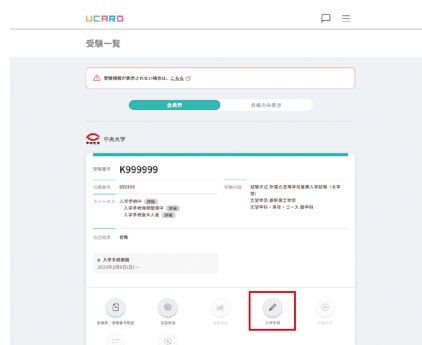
UCARO

受験一覧

受験情報が表示されない場合は、こちら

全表示　合格のみ表示

中央大学

受験番号　K999999

出願番号　999999

ステータス　入学手続中 詳細
入学手続情報登録済 詳細
入学手続金未入金 詳細

受験内容　試験方式:許可書必要等学校推薦入学試験（全学部）
文学部:総合理工学部
文学科・専攻・コース:数学科

合否結果　合格

● 入学手続期限
2025年2月5日(日)〜

受験票・受験番号確認　合否照会　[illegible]　入学手続　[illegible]